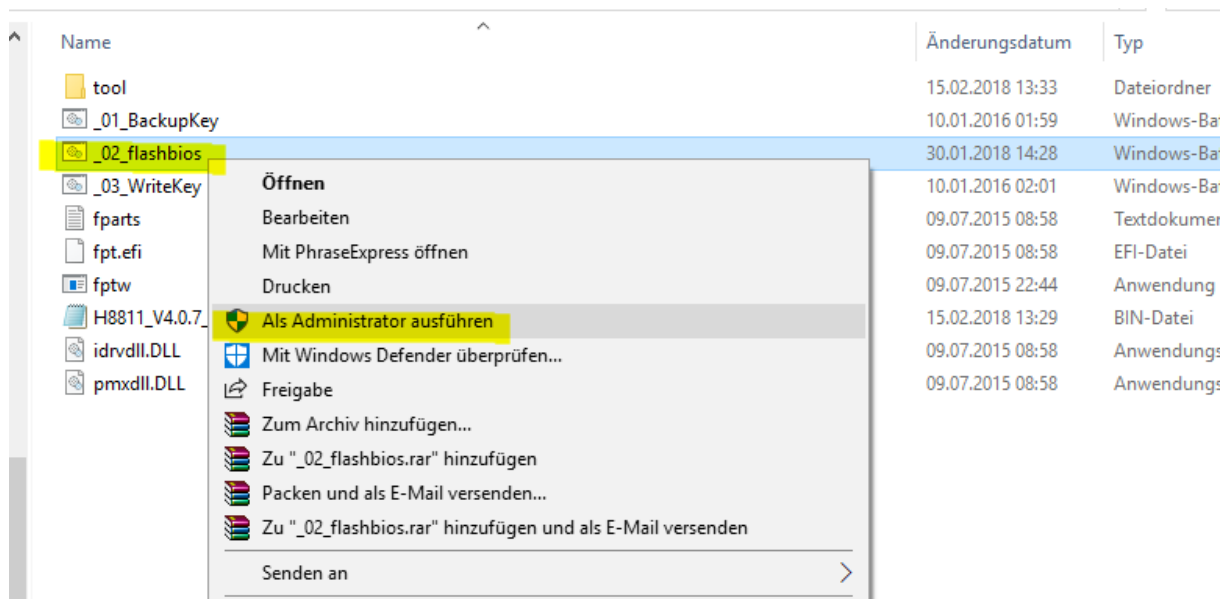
| Name | Änderungsdatum | Typ |
|---|---|---|
| tool | 15.02.2018 13:33 | Dateiordner |
| _01_BackupKey | 10.01.2016 01:59 | Windows-Ba |
| _02_flashbios | 30.01.2018 14:28 | Windows-Ba |
| _03_WriteKey | 10.01.2016 02:01 | Windows-Ba |
| fparts | 09.07.2015 08:58 | Textdokume |
| fpt.efi | 09.07.2015 08:58 | EFI-Datei |
| fptw | 09.07.2015 22:44 | Anwendung |
| H8811_V4.0.7_ | 15.02.2018 13:29 | BIN-Datei |
| idrvdll.DLL | 09.07.2015 08:58 | Anwendungs |
| pmxdll.DLL | 09.07.2015 08:58 | Anwendungs |

Öffnen
Bearbeiten
Mit PhraseExpress öffnen
Drucken
Als Administrator ausführen
Mit Windows Defender überprüfen...
Freigabe
Zum Archiv hinzufügen...
Zu "_02_flashbios.rar" hinzufügen
Packen und als E-Mail versenden...
Zu "_02_flashbios.rar" hinzufügen und als E-Mail versenden
Senden an